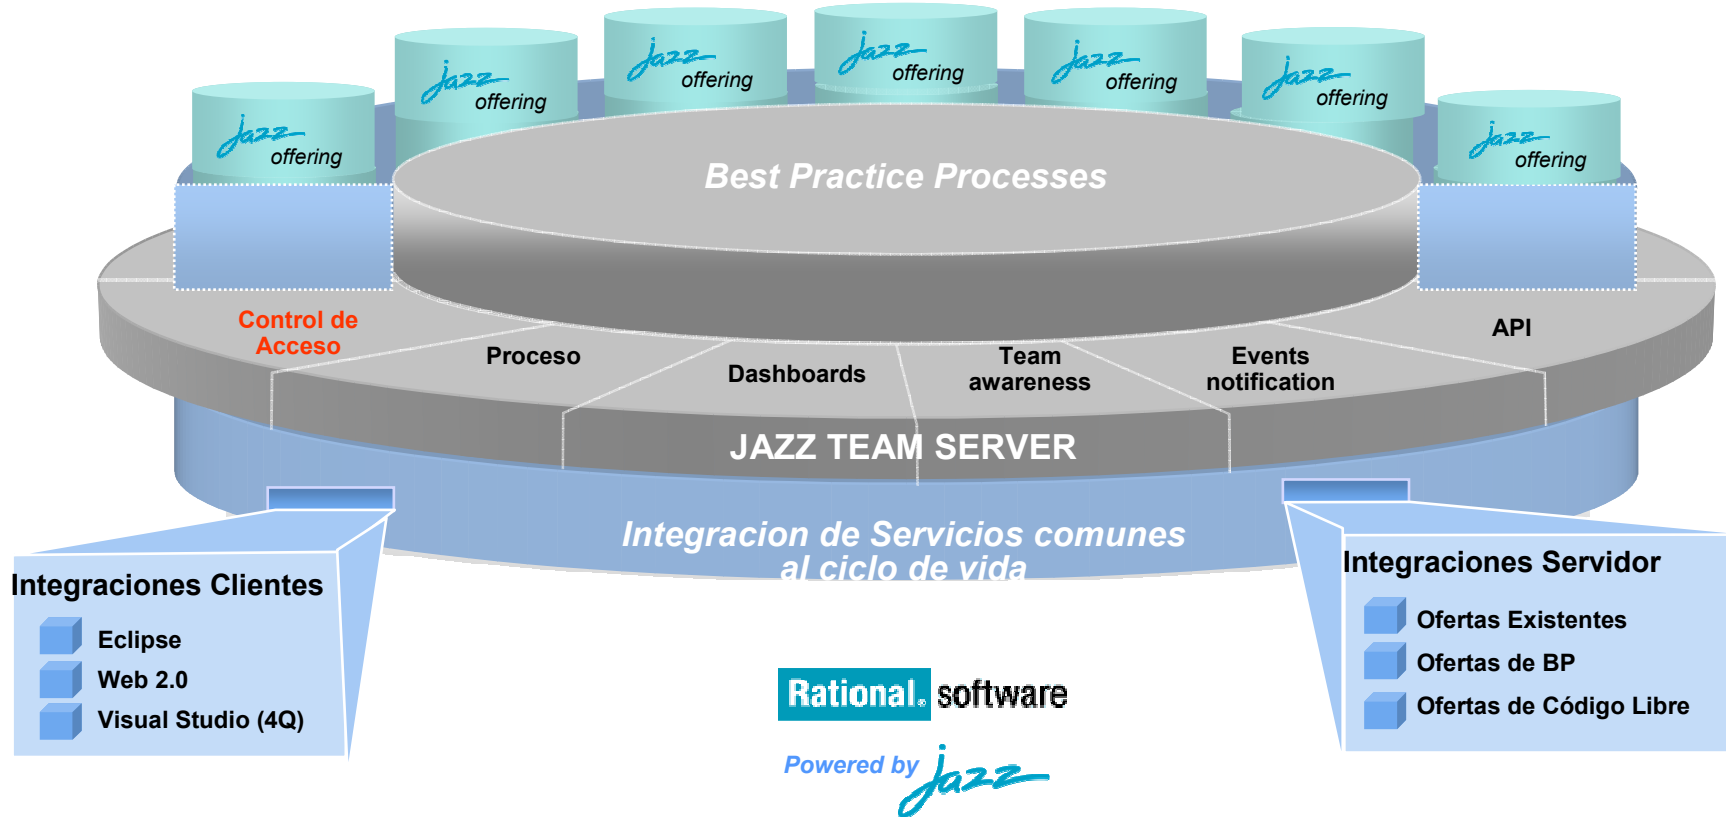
jazz offering

jazz offering

jazz offering

jazz offering

jazz offering

jazz offering

jazz offering

Best Practice Processes

Control de Acceso

Proceso

Dashboards

Team awareness

Events notification

API

JAZZ TEAM SERVER

Integracion de Servicios comunes al ciclo de vida

Integraciones Clientes

Eclipse

Web 2.0

Visual Studio (4Q)

Integraciones Servidor

Ofertas Existentes

Ofertas de BP

Ofertas de Código Libre

Rational. software

Powered by jazz